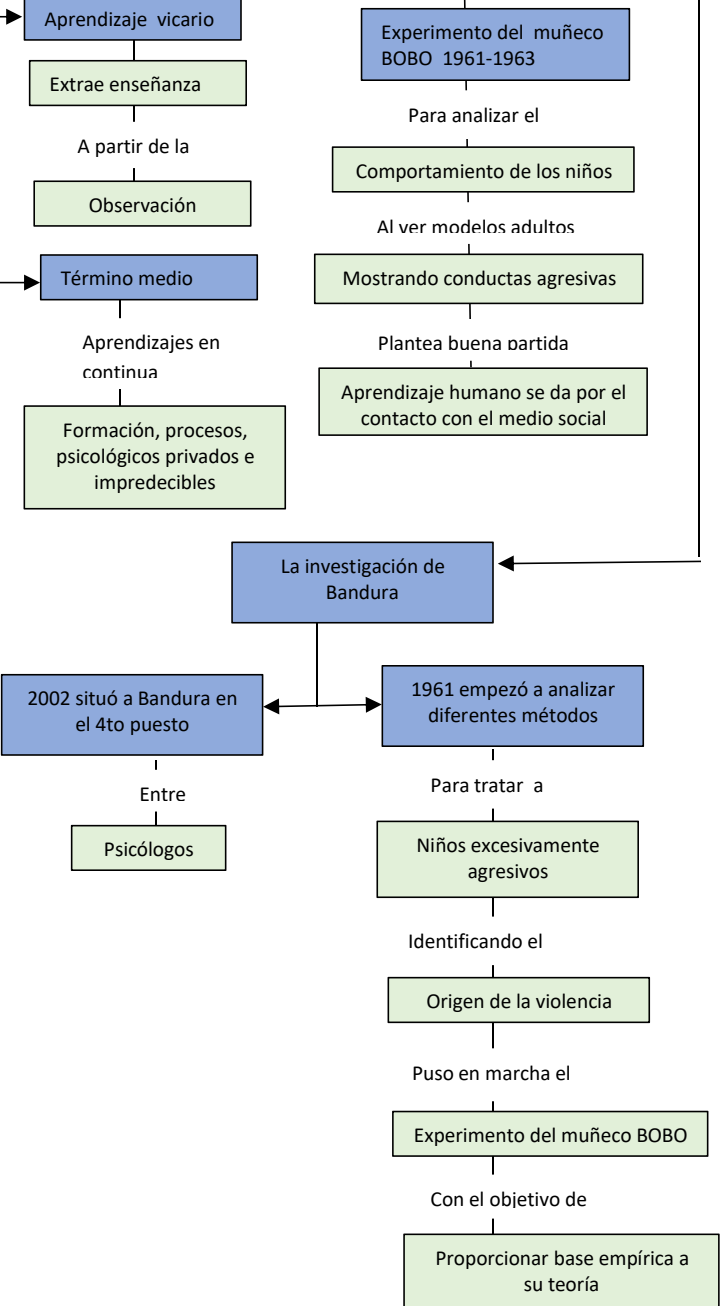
Aprendizaje vicario

Extrae enseñanza

A partir de la

Observación

Término medio

Aprendizajes en continua

Formación, procesos, psicológicos privados e impredecibles

Experimento del muñeco BOBO 1961-1963

Para analizar el

Comportamiento de los niños

Al ver modelos adultos

Mostrando conductas agresivas

Plantea buena partida

Aprendizaje humano se da por el contacto con el medio social

La investigación de Bandura

2002 situó a Bandura en el 4to puesto

Entre

Psicólogos

1961 empezó a analizar diferentes métodos

Para tratar a

Niños excesivamente agresivos

Identificando el

Origen de la violencia

Puso en marcha el

Experimento del muñeco BOBO

Con el objetivo de

Proporcionar base empírica a su teoría